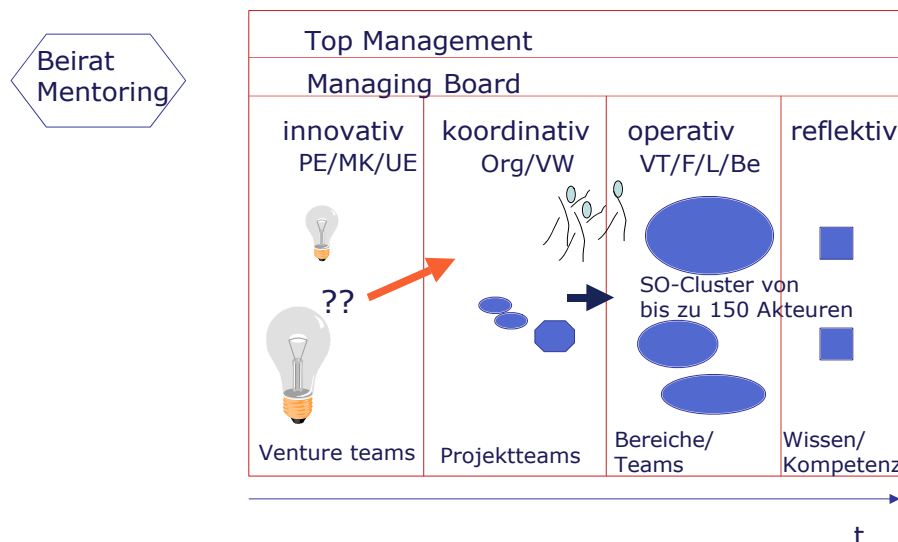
Beirat Mentoring

Top Management

Managing Board

innovativ
PE/MK/UE

koordinativ
Org/VW

operativ
VT/F/L/Be

reflektiv

??

SO-Cluster von bis zu 150 Akteuren

Venture teams

Projektteams

Bereiche/ Teams

Wissen/ Kompetenz

t